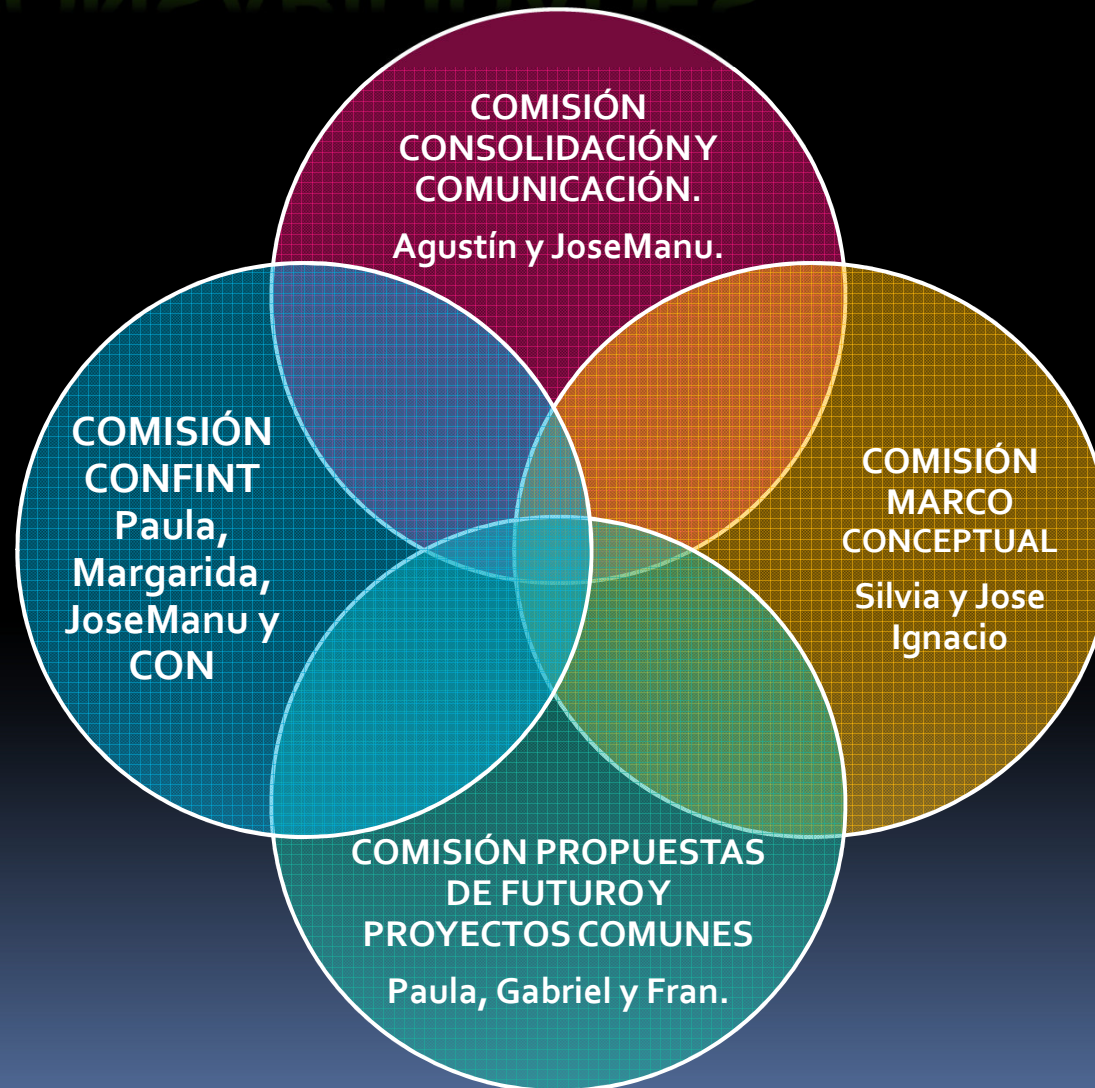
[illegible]

COMISIÓN CONSOLIDACIÓN Y COMUNICACIÓN.

Agustín y JoseManu.

COMISIÓN CONFINT Paula, Margarida, JoseManu y CON

COMISIÓN MARCO CONCEPTUAL

Silvia y Jose Ignacio

COMISIÓN PROPUESTAS DE FUTURO Y PROYECTOS COMUNES

Paula, Gabriel y Fran.